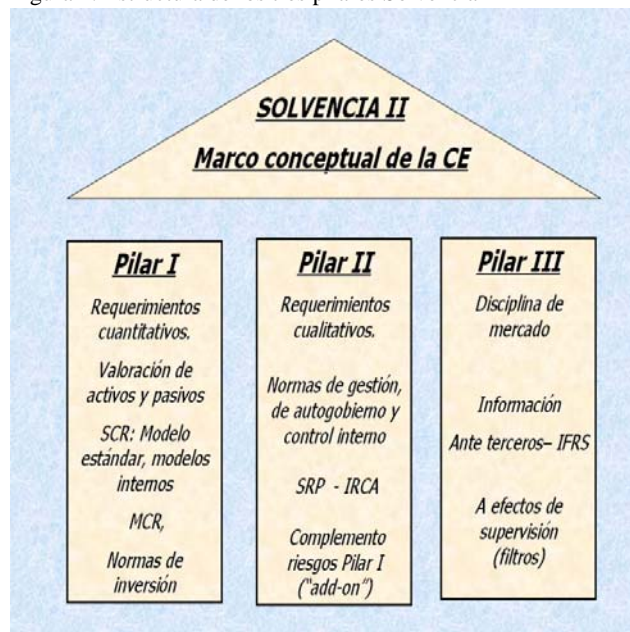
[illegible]

SOLVENCIA II

Marco conceptual de la CE

Pilar I

Requerimientos cuantitativos.

Valoración de activos y pasivos

SCR: Modelo estándar, modelos internos

MCR,

Normas de inversión

Pilar II

Requerimientos cualitativos.

Normas de gestión, de autogobierno y control interno

SRP - IRCA

Complemento riesgos Pilar I ("add-on")

Pilar III

Disciplina de mercado

Información

Ante terceros– IFRS

A efectos de supervisión (filtros)